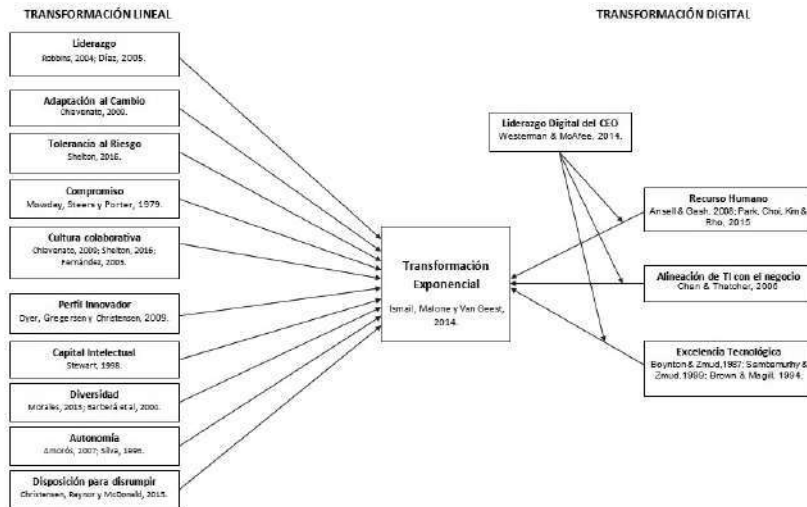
TRANSFORMACIÓN LINEAL

TRANSFORMACIÓN DIGITAL

Liderazgo
Robbins, 2004; Días, 2005.

Adaptación al Cambio
Chiavenato, 2000.

Tolerancia al Riesgo
Shelton, 2016.

Compromiso
Mowday, Steers y Porter, 1979.

Cultura colaborativa
Chiavenato, 2009; Shelton, 2016; Fernández, 2005.

Perfil Innovador
Dyer, Gregersen y Christensen, 2009.

Capital Intelectual
Stewart, 1998.

Diversidad
Morales, 2015; Barberá et al, 2000.

Autonomía
Amorós, 2007; Silva, 1996.

Disposición para disrumpir
Christensen, Raynor y McDonald, 2015.

Transformación Exponencial
Ismail, Malone y Van Geest, 2014.

Liderazgo Digital del CEO
Westerman & McAfee, 2014.

Recurso Humano
Ansell & Gash, 2008; Park, Choi, Kim & Rho, 2015

Alineación de TI con el negocio
Chen & Thatcher, 2006

Excelencia Tecnológica
Boynton & Zmud,1987; Sambamurthy & Zmud,1999; Brown & Magill, 1994.